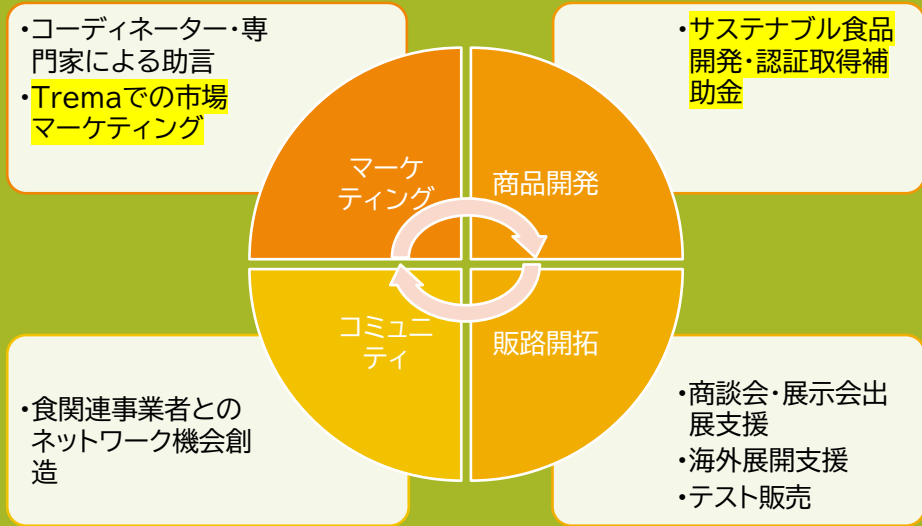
・コーディネーター・専門家による助言
・Tremaでの市場マーケティング

・サステナブル食品開発・認証取得補助金

マーケティング

商品開発

コミュニティ

販路開拓

・食関連事業者とのネットワーク機会創造

・商談会・展示会出展支援
・海外展開支援
・テスト販売